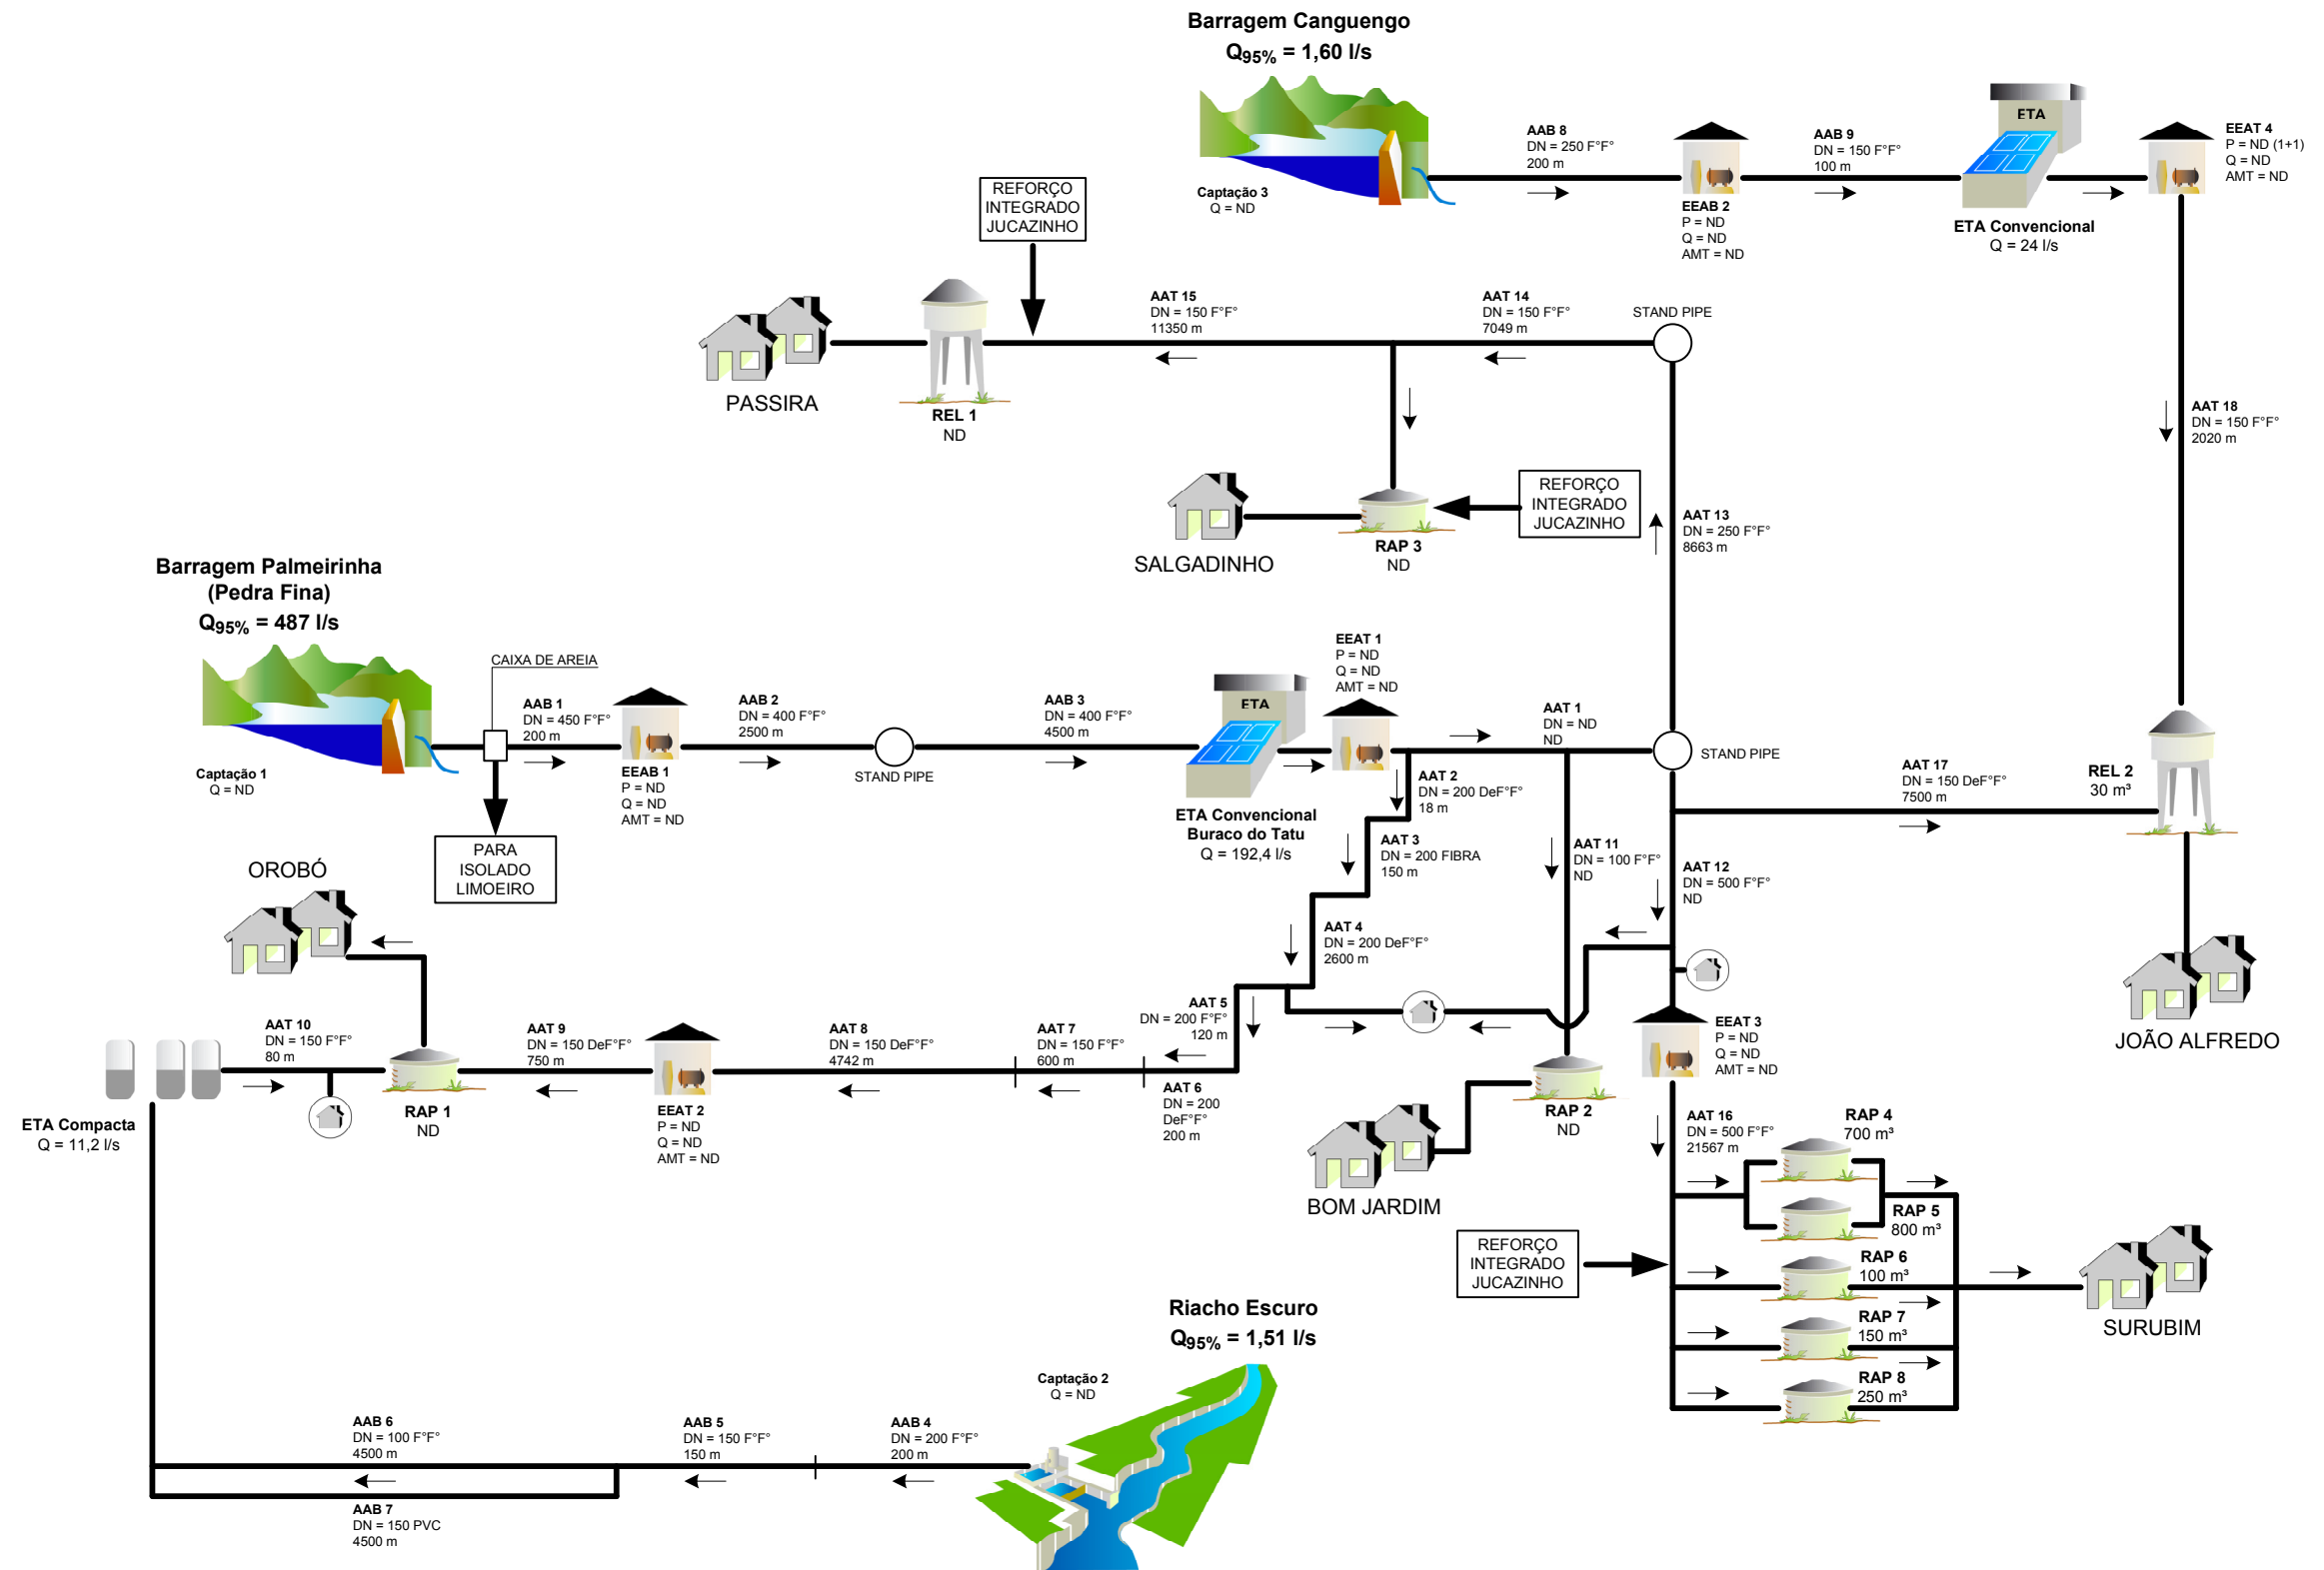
Barragem Canguengo
$Q_{95\%}$ = 1,60 l/s

Captação 3
Q = ND

AAB 8
DN = 250 F°F°
200 m

EEAB 2
P = ND
Q = ND
AMT = ND

AAB 9
DN = 150 F°F°
100 m

ETA

ETA Convencional
Q = 24 l/s

EEAT 4
P = ND (1+1)
Q = ND
AMT = ND

REFORÇO INTEGRADO JUCAZINHO

PASSIRA

REL 1
ND

AAT 15
DN = 150 F°F°
11350 m

AAT 14
DN = 150 F°F°
7049 m

STAND PIPE

AAT 18
DN = 150 F°F°
2020 m

SALGADINHO

RAP 3
ND

REFORÇO INTEGRADO JUCAZINHO

AAT 13
DN = 250 F°F°
8663 m

Barragem Palmeirinha
(Pedra Fina)
$Q_{95\%}$ = 487 l/s

Captação 1
Q = ND

CAIXA DE AREIA

AAB 1
DN = 450 F°F°
200 m

EEAB 1
P = ND
Q = ND
AMT = ND

AAB 2
DN = 400 F°F°
2500 m

STAND PIPE

AAB 3
DN = 400 F°F°
4500 m

ETA

ETA Convencional
Buraco do Tatu
Q = 192,4 l/s

EEAT 1
P = ND
Q = ND
AMT = ND

AAT 1
DN = ND
ND

STAND PIPE

AAT 2
DN = 200 DeF°F°
18 m

AAT 3
DN = 200 FIBRA
150 m

AAT 11
DN = 100 F°F°
ND

AAT 12
DN = 500 F°F°
ND

AAT 17
DN = 150 DeF°F°
7500 m

REL 2
30 m³

PARA ISOLADO LIMOEIRO

OROBÓ

AAT 4
DN = 200 DeF°F°
2600 m

JOÃO ALFREDO

AAT 10
DN = 150 F°F°
80 m

AAT 9
DN = 150 DeF°F°
750 m

AAT 8
DN = 150 DeF°F°
4742 m

AAT 7
DN = 150 F°F°
600 m

AAT 5
DN = 200 F°F°
120 m

AAT 6
DN = 200
DeF°F°
200 m

EEAT 3
P = ND
Q = ND
AMT = ND

ETA Compacta
Q = 11,2 l/s

RAP 1
ND

EEAT 2
P = ND
Q = ND
AMT = ND

RAP 2
ND

BOM JARDIM

AAT 16
DN = 500 F°F°
21567 m

RAP 4
700 m³

RAP 5
800 m³

REFORÇO INTEGRADO JUCAZINHO

RAP 6
100 m³

RAP 7
150 m³

RAP 8
250 m³

SURUBIM

Riacho Escuro
$Q_{95\%}$ = 1,51 l/s

Captação 2
Q = ND

AAB 6
DN = 100 F°F°
4500 m

AAB 5
DN = 150 F°F°
150 m

AAB 4
DN = 200 F°F°
200 m

AAB 7
DN = 150 PVC
4500 m